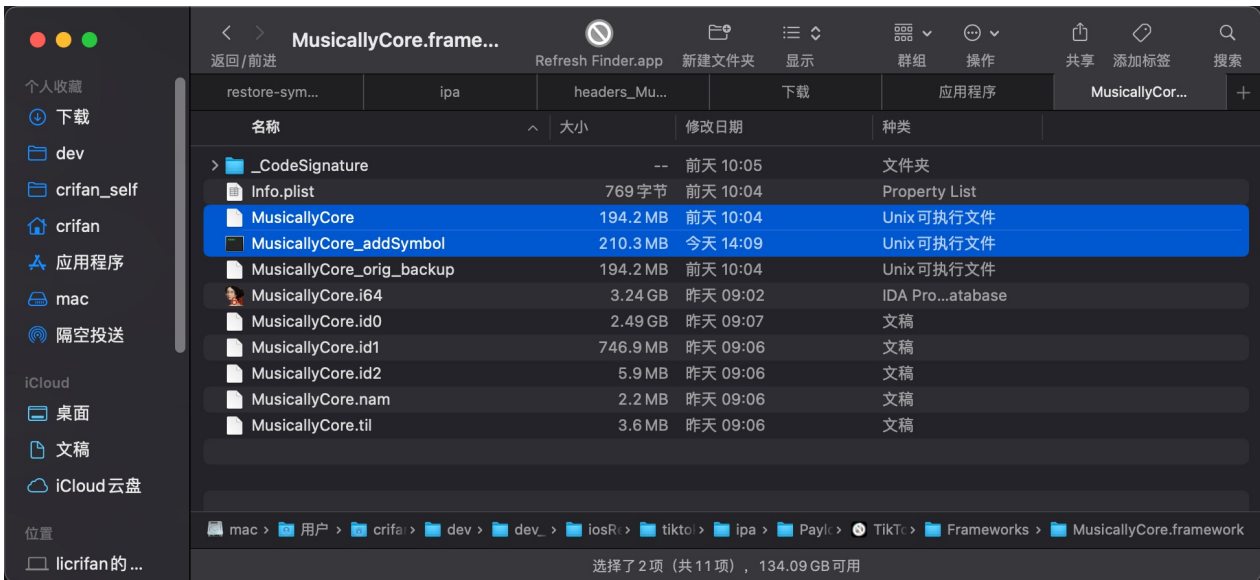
MusicallyCore.frame...

返回/前进

Refresh Finder.app

新建文件夹

显示

群组

操作

共享

添加标签

搜索

个人收藏

下载

dev

crifan_self

crifan

应用程序

mac

隔空投送

iCloud

桌面

文稿

iCloud云盘

位置

licrifan的...

restore-sym... | ipa | headers_Mu... | 下载 | 应用程序 | MusicallyCor...

| 名称 | 大小 | 修改日期 | 种类 |
|---|---|---|---|
| _CodeSignature | -- | 前天 10:05 | 文件夹 |
| Info.plist | 769字节 | 前天 10:04 | Property List |
| MusicallyCore | 194.2 MB | 前天 10:04 | Unix可执行文件 |
| MusicallyCore_addSymbol | 210.3 MB | 今天 14:09 | Unix可执行文件 |
| MusicallyCore_orig_backup | 194.2 MB | 前天 10:04 | Unix可执行文件 |
| MusicallyCore.i64 | 3.24 GB | 昨天 09:02 | IDA Pro...atabase |
| MusicallyCore.id0 | 2.49 GB | 昨天 09:07 | 文稿 |
| MusicallyCore.id1 | 746.9 MB | 昨天 09:06 | 文稿 |
| MusicallyCore.id2 | 5.9 MB | 昨天 09:06 | 文稿 |
| MusicallyCore.nam | 2.2 MB | 昨天 09:06 | 文稿 |
| MusicallyCore.til | 3.6 MB | 昨天 09:06 | 文稿 |

mac > 用户 > crifa > dev > dev_ > iosR > tikto > ipa > Paylo > TikTo > Frameworks > MusicallyCore.framework

选择了2项（共11项），134.09 GB可用